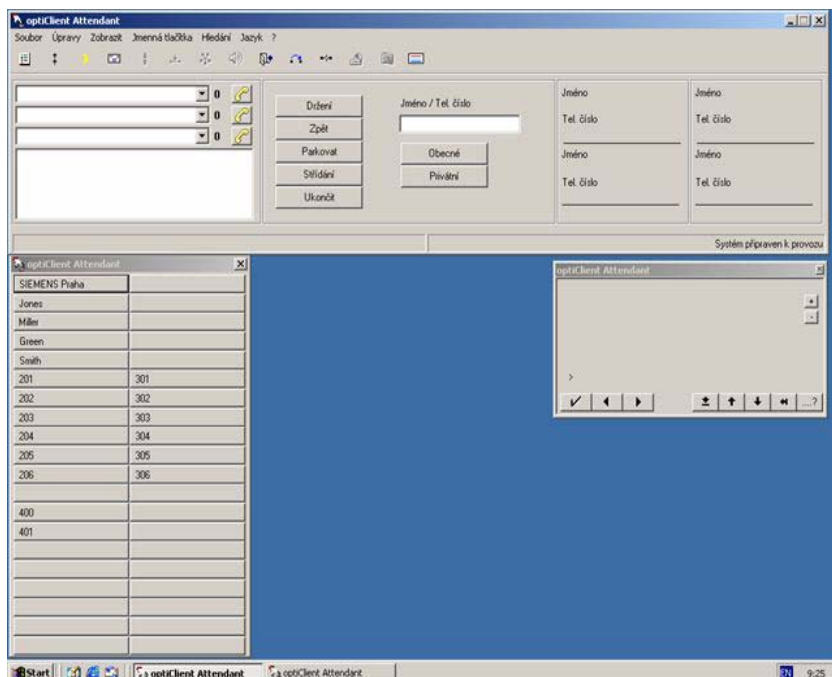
optiClient Attendant

Soubor Úpravy Zobrazit Jmenná tlačítka Hledání Jazyk ?

0
0
0

Držení
Zpět
Parkovat
Střídání
Ukončit

Jméno / Tel. číslo

Obecné
Privátní

Jméno
Tel. číslo
Jméno
Tel. číslo

Jméno
Tel. číslo
Jméno
Tel. číslo

Systém připraven k provozu

optiClient Attendant

| | |
|---|---|
| SIEMENS Praha | |
| Jones | |
| Miller | |
| Green | |
| Smith | |
| 201 | 301 |
| 202 | 302 |
| 203 | 303 |
| 204 | 304 |
| 205 | 305 |
| 206 | 306 |
| | |
| 400 | |
| 401 | |

optiClient Attendant

>

...?

Start optiClient Attendant optiClient Attendant EN 9:25